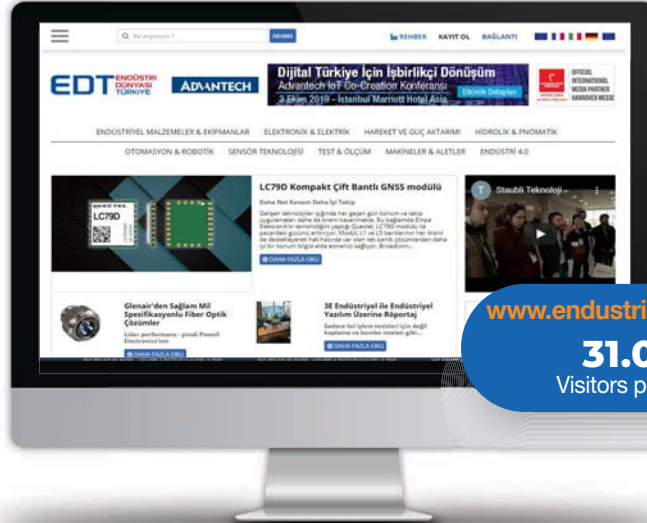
Ne arıyorsun? ARAMA

REHBER KAYIT OL BAĞLANTI

EDT ENDÜSTRİ DÜNYASI TÜRKİYE

ADVANTECH

Dijital Türkiye İçin İşbirlikçi Dönüşüm
Advantech IoT Co-Creation Konferansı
3 Ekim 2019 - İstanbul Marriott Hotel Asia
Etkinlik Detayları

OFFICIAL INTERNATIONAL MEDIA PARTNER HANNOVER MESSE

ENDÜSTRİYEL MALZEMELER & EKİPMANLAR ELEKTRONİK & ELEKTRİK HAREKET VE GÜÇ AKTARIMI HİDROLİK & PNÖMATİK

OTOMASYON & ROBOTİK SENSÖR TEKNOLOJİSİ TEST & ÖLÇÜM MAKİNELER & ALETLER ENDÜSTRİ 4.0

LC79D

LC79D Kompakt Çift Bantlı GNSS modülü

Daha Net Konum Daha İyi Takip

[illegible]

DAHA FAZLA OKU

Staubli Teknoloji...

Glenair'den Sağlam Mil Spesifikasyonlu Fiber Optik Çözümler

Lider performans - şimdi Powell Electronics'ten

DAHA FAZLA OKU

3E Endüstriyel ile Endüstriyel Yazılım Üzerine Röportaj

Sadece bol işlem tesisleri için değil kaplama ve bombe imalatı gibi...

DAHA FAZLA OKU

www.endustri

31.0

Visitors p